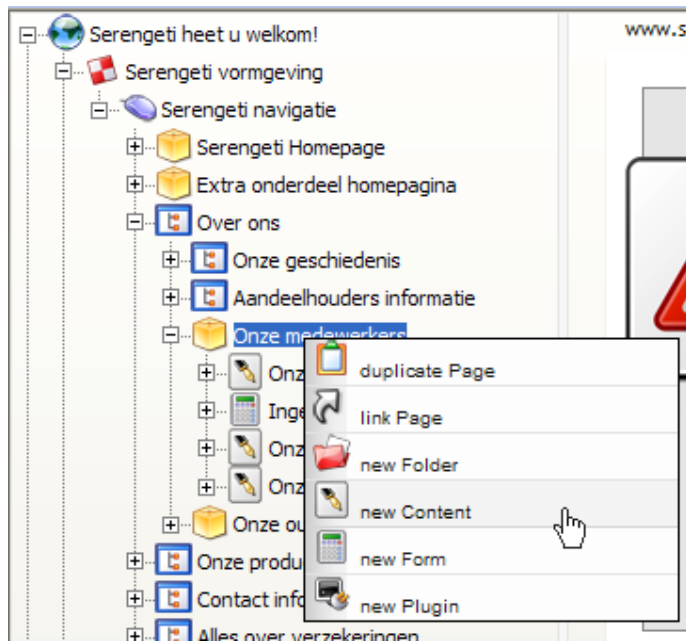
Serengeti heet u welkom!
Serengeti vormgeving
Serengeti navigatie
Serengeti Homepage
Extra onderdeel homepagina
Over ons
Onze geschiedenis
Aandeelhouders informatie
Onze medewerkers
Onz
Inge
Onz
Onz
Onze ou
Onze produ
Contact info
Alles over verzekeringen

duplicate Page
link Page
new Folder
new Content
new Form
new Plugin

www.s